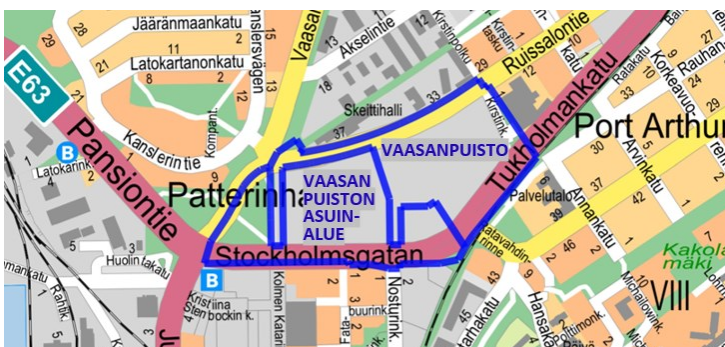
Jääränmaankatu
Latokartanonkatu
Akselintie
Kristiinankatu
Ruissalontie
Vaasa
E63
Pansiontie
Kanslerintie
Skeittihalli
Patterinha
VAASANPUISTO
VAASAN PUISTON ASUIN-ALUE
Tukholmankatu
Port Arthur
Stockholmsgatan
Palvelutalo
Latokarinkatu
Huolintakatu
Kolmen Katarin
Nosturink.
Hansakatu
Ratakatu
Korkeavuorenk.
Rauhankatu
Annankatu
Arvinkatu
Kakola mäki
VIII
Krist.
Kompant.
Ranta
Jakobsbockin k.
Fata-
29
28
21
11
2
8
17
13
12
15
2
18
9
37
33
29
24
30
37
42
46
2
3
1
5
1
3
B
B